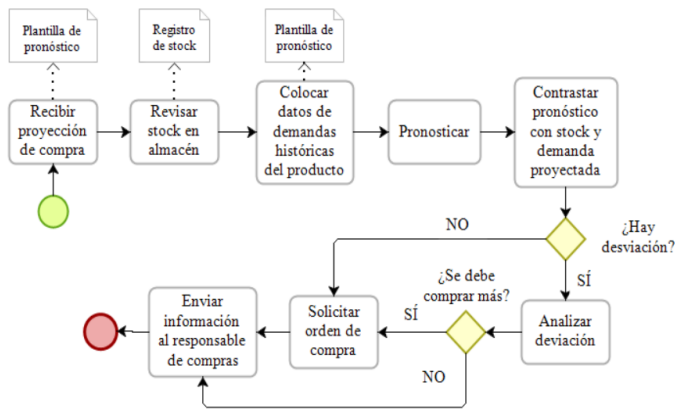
Plantilla de pronóstico

Registro de stock

Plantilla de pronóstico

Recibir proyección de compra

Revisar stock en almacén

Colocar datos de demandas históricas del producto

Pronosticar

Contrastar pronóstico con stock y demanda proyectada

NO

¿Hay desviación?

SÍ

¿Se debe comprar más?

SÍ

Enviar información al responsable de compras

Solicitar orden de compra

Analizar desviación

NO